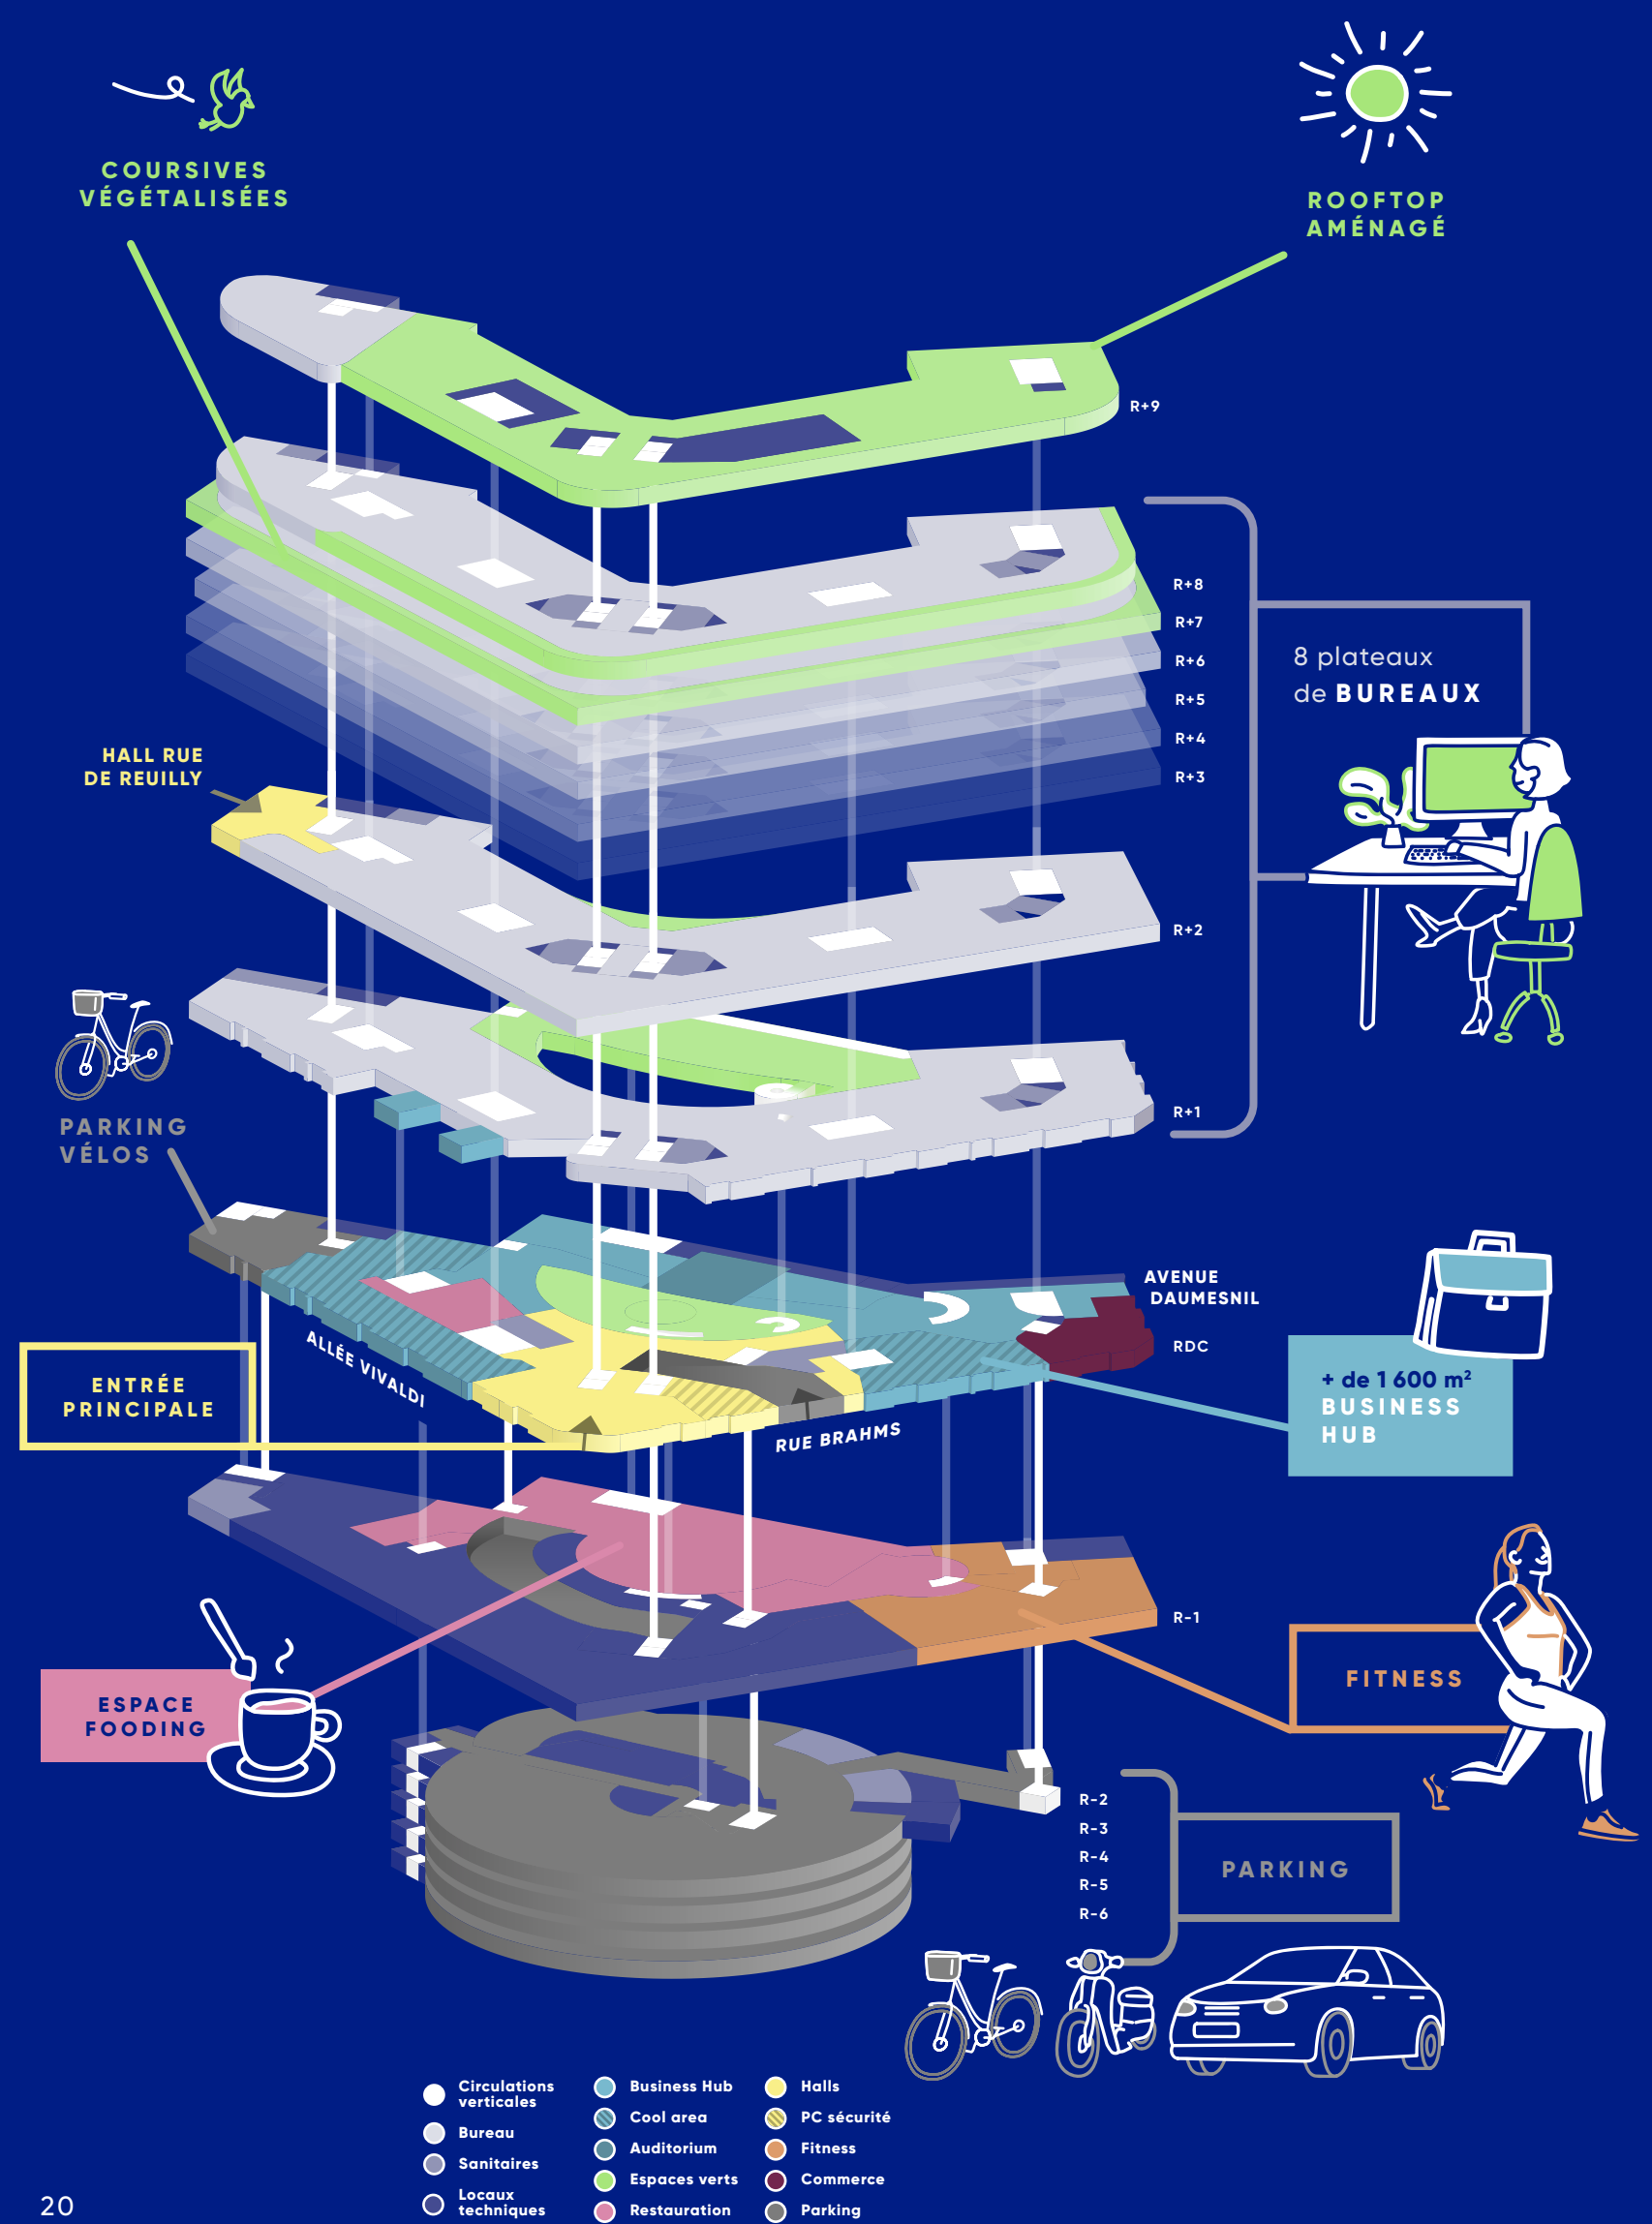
COURSIVES VÉGÉTALISÉES

ROOFTOP AMÉNAGÉ

R+9

R+8
R+7
R+6
R+5
R+4
R+3

8 plateaux de BUREAUX

HALL RUE DE REUILLY

R+2

R+1

PARKING VÉLOS

AVENUE DAUMESNIL

RDC

ALLÉE VIVALDI

ENTRÉE PRINCIPALE

RUE BRAHMS

+ de 1 600 m² BUSINESS HUB

R-1

FITNESS

ESPACE FOODING

R-2
R-3
R-4
R-5
R-6

PARKING

Circulations verticales
Bureau
Sanitaires
Locaux techniques
Business Hub
Cool area
Auditorium
Espaces verts
Restauration
Halls
PC sécurité
Fitness
Commerce
Parking

20